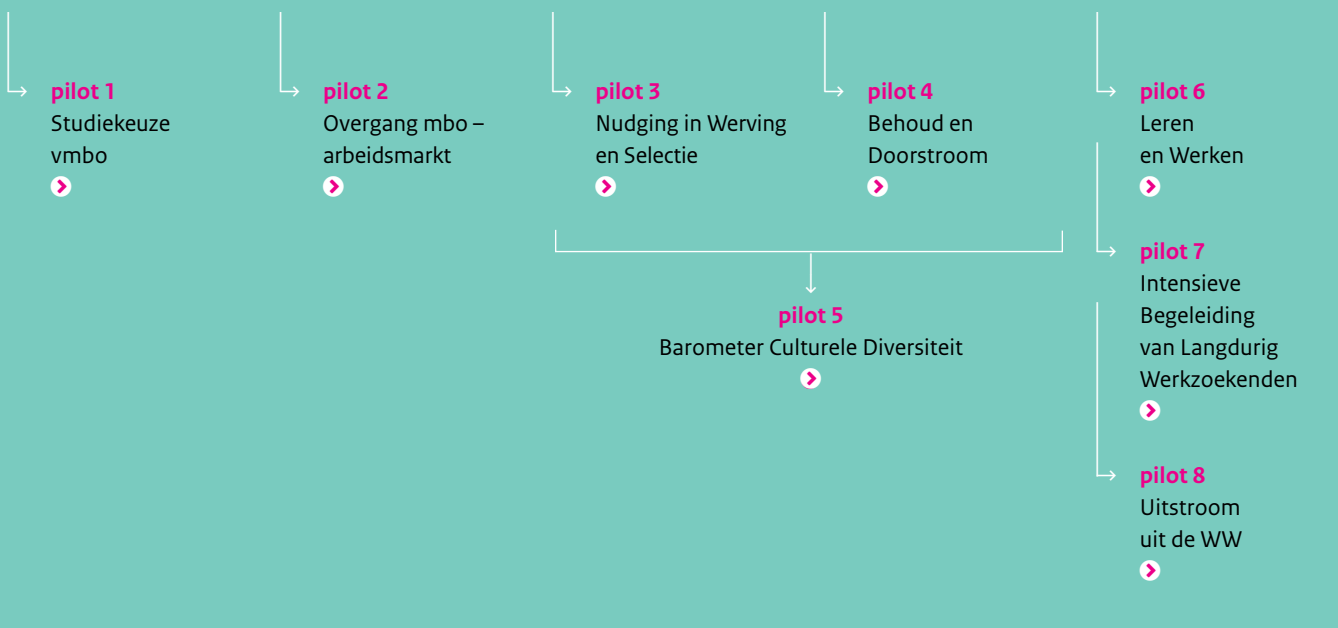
pilot 1
Studiekeuze vmbo

pilot 2
Overgang mbo – arbeidsmarkt

pilot 3
Nudging in Werving en Selectie

pilot 4
Behoud en Doorstroom

pilot 5
Barometer Culturele Diversiteit

pilot 6
Leren en Werken

pilot 7
Intensieve Begeleiding van Langdurig Werkzoekenden

pilot 8
Uitstroom uit de WW